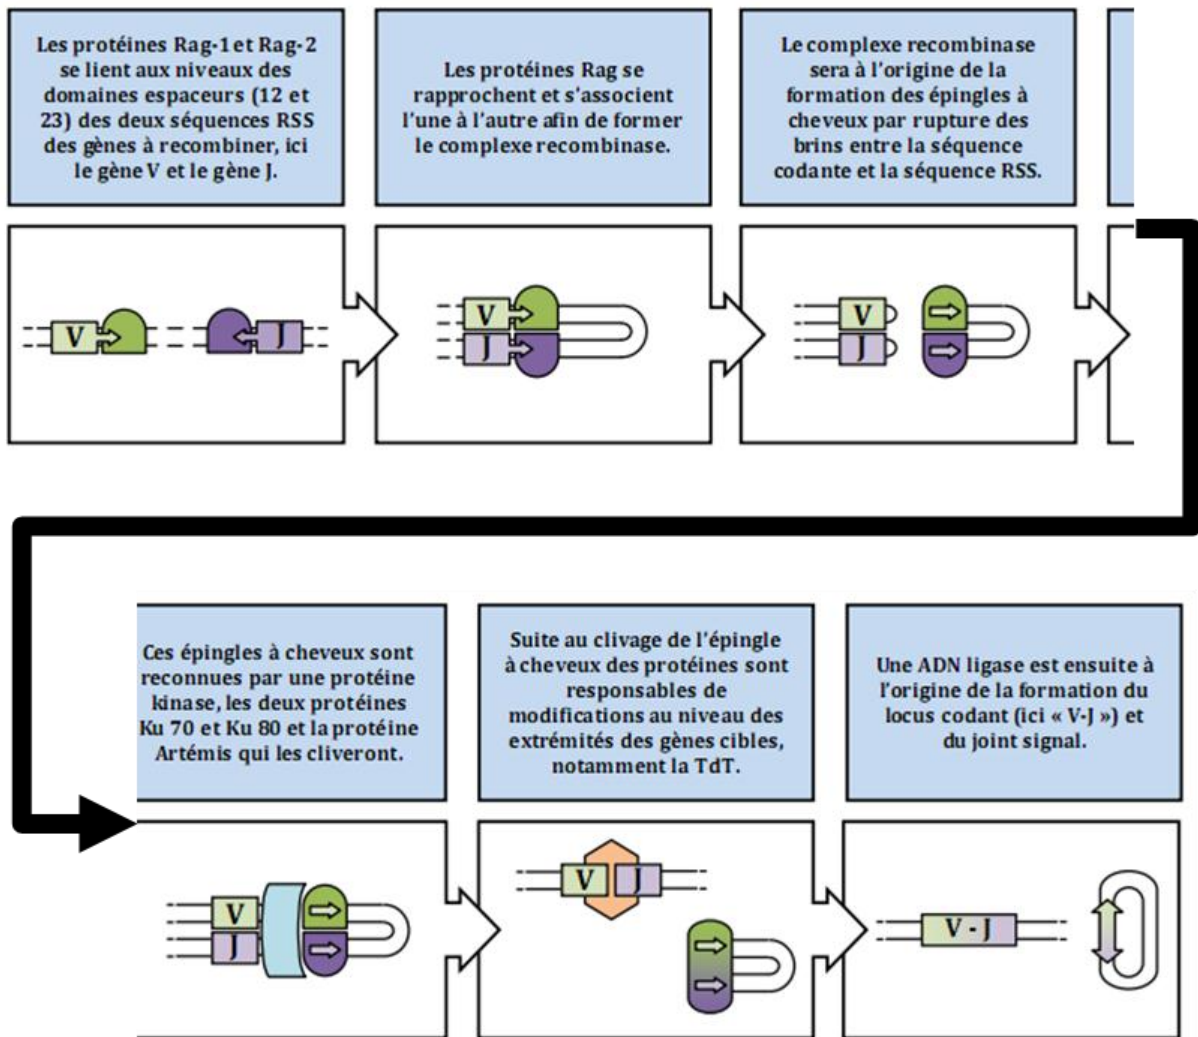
Les protéines Rag-1 et Rag-2 se lient aux niveaux des domaines espaceurs (12 et 23) des deux séquences RSS des gènes à recombiner, ici le gène V et le gène J.

Les protéines Rag se rapprochent et s'associent l'une à l'autre afin de former le complexe recombinase.

Le complexe recombinase sera à l'origine de la formation des épingles à cheveux par rupture des brins entre la séquence codante et la séquence RSS.

V J

V J

V J

Ces épingles à cheveux sont reconnues par une protéine kinase, les deux protéines Ku 70 et Ku 80 et la protéine Artémis qui les cliveront.

Suite au clivage de l'épingle à cheveux des protéines sont responsables de modifications au niveau des extrémités des gènes cibles, notamment la TdT.

Une ADN ligase est ensuite à l'origine de la formation du locus codant (ici « V-J ») et du joint signal.

V J

V J

V - J